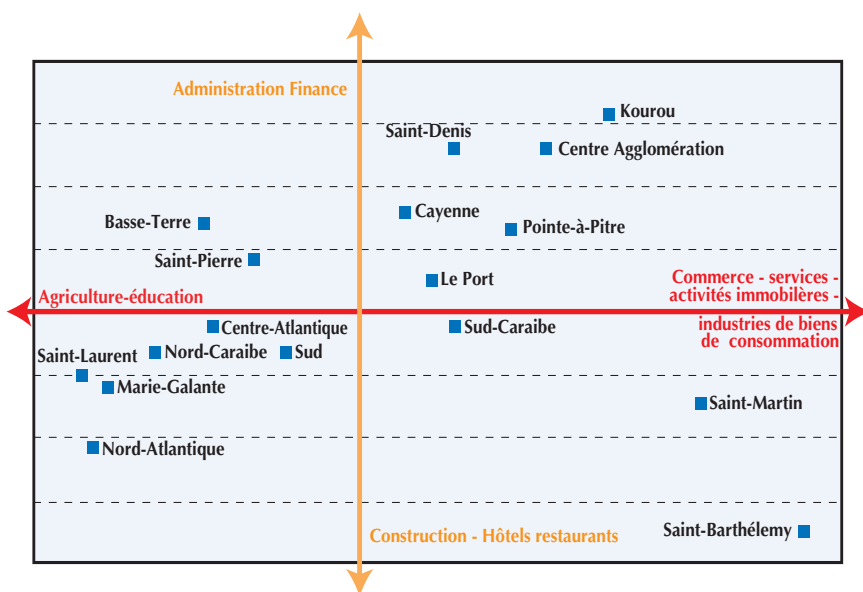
Administration Finance

Kourou

Saint-Denis

Centre Agglomération

Basse-Terre

Cayenne

Pointe-à-Pitre

Saint-Pierre

Le Port

Commerce - services - activités immobilères - industries de biens de consommation

Agriculture-éducation

Centre-Atlantique

Sud-Caraibe

Saint-Laurent

Nord-Caraibe

Sud

Marie-Galante

Saint-Martin

Nord-Atlantique

Construction - Hôtels restaurants

Saint-Barthélemy